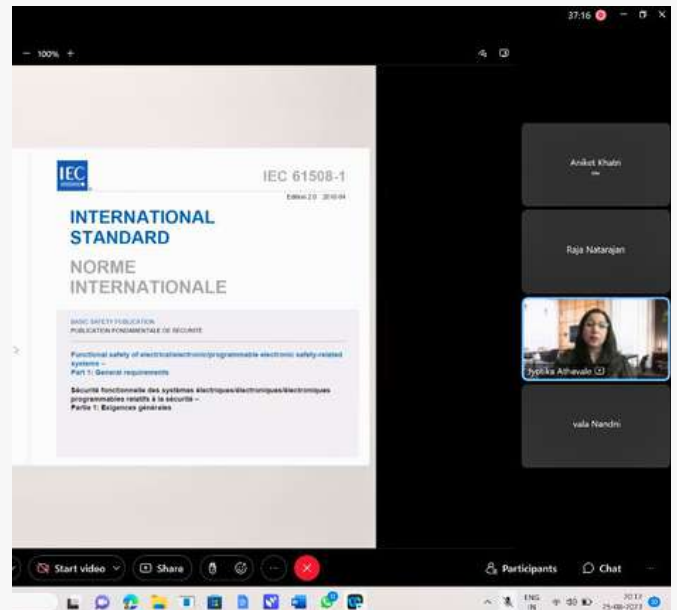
37:16

— 100% +

IEC

IEC 61508-1

Edition 2.0 2010-04

INTERNATIONAL STANDARD

NORME INTERNATIONALE

BASIC SAFETY PUBLICATION
PUBLICATION FONDAMENTALE DE SÉCURITÉ

Functional safety of electrical/electronic/programmable electronic safety-related systems –
Part 1: General requirements

Sécurité fonctionnelle des systèmes électriques/électroniques/électroniques programmables relatifs à la sécurité –
Partie 1: Exigences générales

Aniket Khatri

Raja Natarajan

Jyotika Athavale

vala Nandni

Start video

Share

Participants

Chat

ENG IN

20:12
25-08-2023